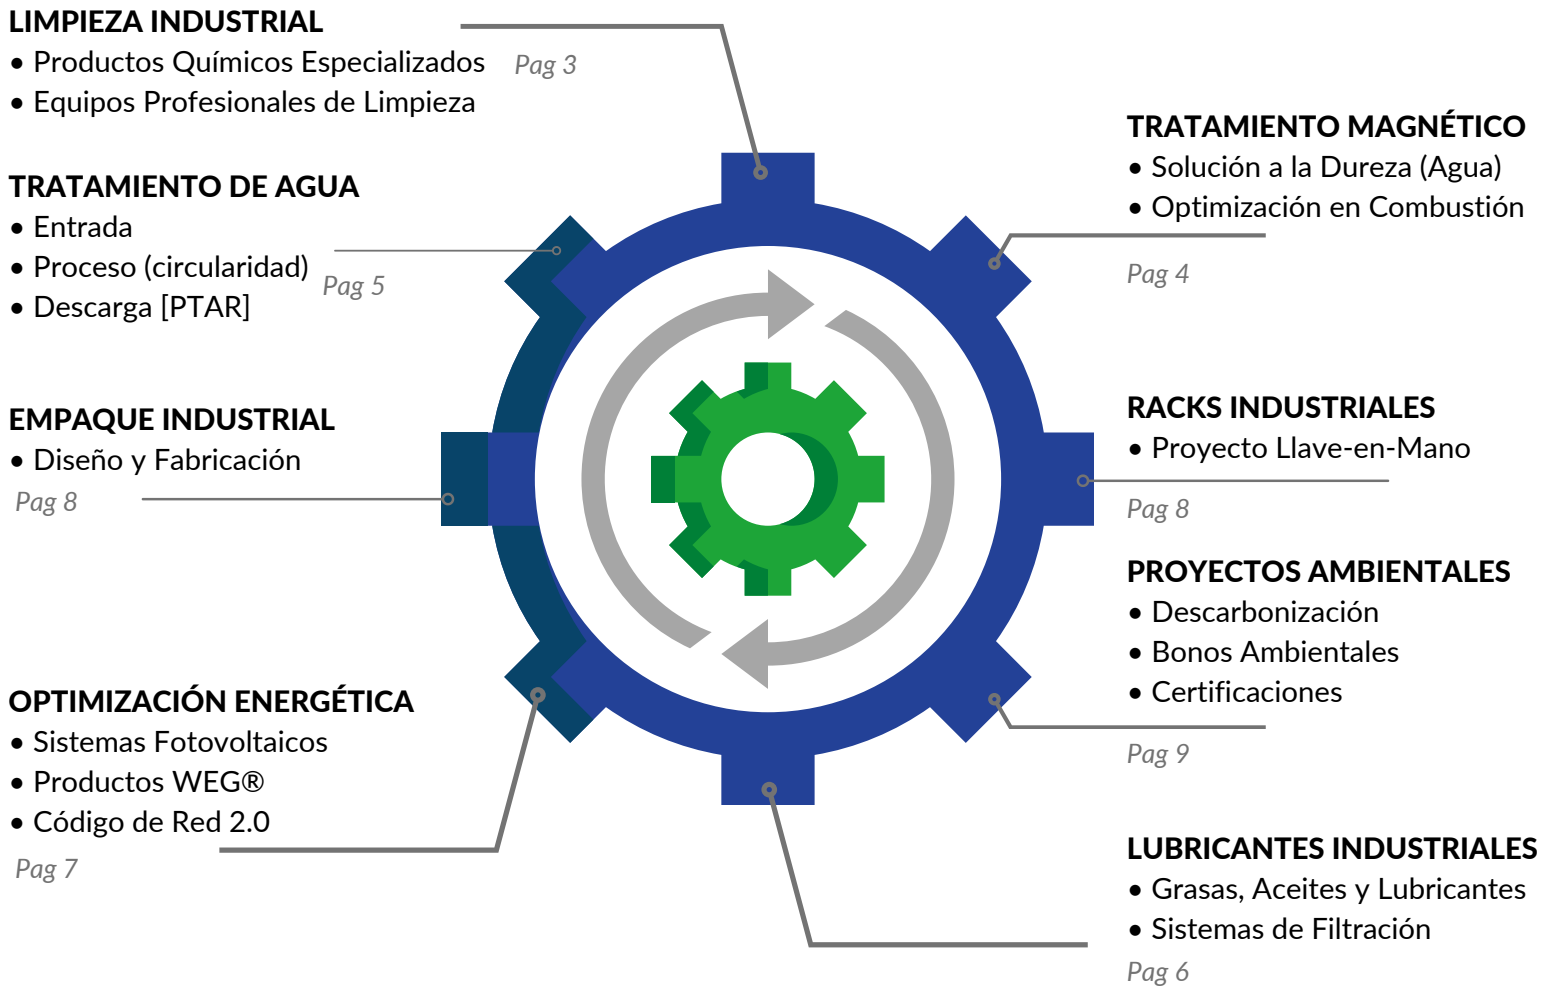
LIMPIEZA INDUSTRIAL
• Productos Químicos Especializados
• Equipos Profesionales de Limpieza
Pag 3

TRATAMIENTO DE AGUA
• Entrada
• Proceso (circularidad)
• Descarga [PTAR]
Pag 5

EMPAQUE INDUSTRIAL
• Diseño y Fabricación
Pag 8

OPTIMIZACIÓN ENERGÉTICA
• Sistemas Fotovoltaicos
• Productos WEG®
• Código de Red 2.0
Pag 7

TRATAMIENTO MAGNÉTICO
• Solución a la Dureza (Agua)
• Optimización en Combustión
Pag 4

RACKS INDUSTRIALES
• Proyecto Llave-en-Mano
Pag 8

PROYECTOS AMBIENTALES
• Descarbonización
• Bonos Ambientales
• Certificaciones
Pag 9

LUBRICANTES INDUSTRIALES
• Grasas, Aceites y Lubricantes
• Sistemas de Filtración
Pag 6